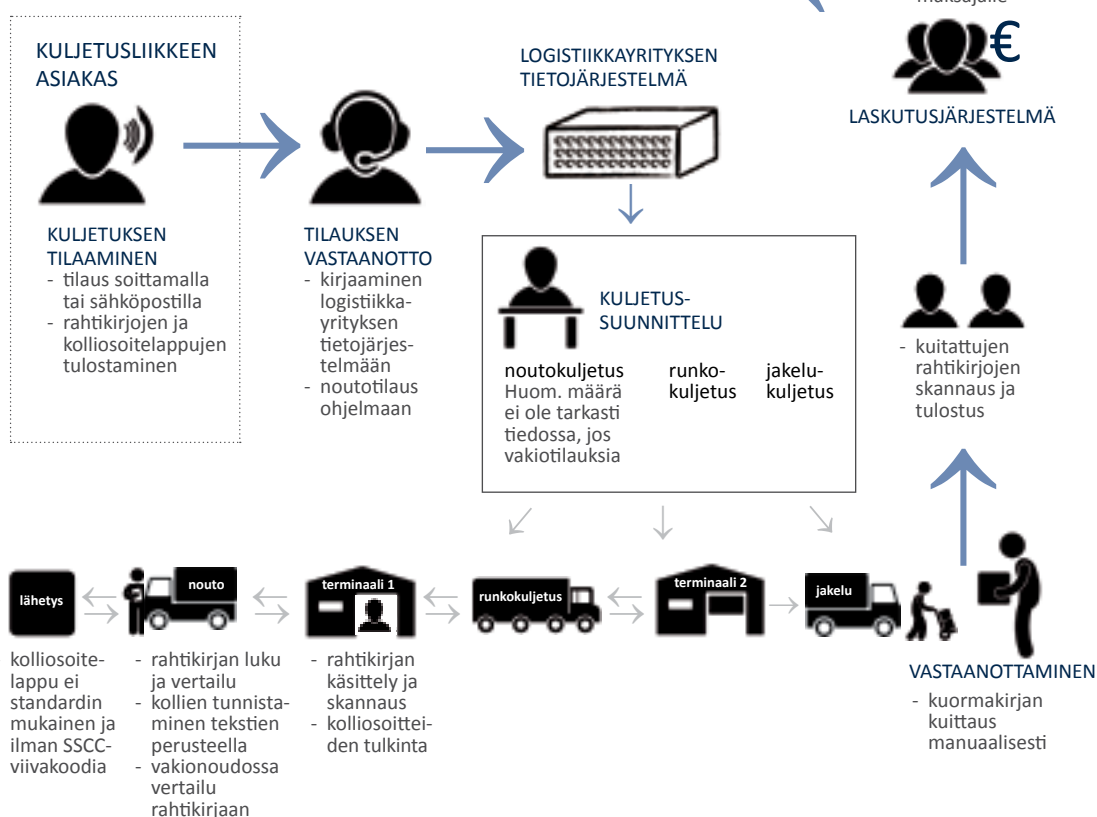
maksajalle

KULJETUSLIIKKEEN ASIAKAS

LOGISTIIKKAYRITYKSEN TIETOJÄRJESTELMÄ

€

LASKUTUSJÄRJESTELMÄ

KULJETUKSEN TILAAMINEN
- tilaus soittamalla tai sähköpostilla
- rahtikirjojen ja kolliosoitelappujen tulostaminen

TILAUKSEN VASTAANOTTO
- kirjaaminen logistiikkayrityksen tietojärjestelmään
- noutotilaus ohjelmaan

KULJETUSSUUNNITTELU

noutokuljetus
Huom. määrä ei ole tarkasti tiedossa, jos vakiotilauksia

runkokuljetus

jakelukuljetus

- kuitattujen rahtikirjojen skannaus ja tulostus

lähetys

nouto

terminaali 1

runkokuljetus

terminaali 2

jakelu

kolliosoitelappu ei standardin mukainen ja ilman SSCC-viivakoodia

- rahtikirjan luku ja vertailu
- kollien tunnistaminen tekstien perusteella
- vakionoudossa vertailu rahtikirjaan

- rahtikirjan käsittely ja skannaus
- kolliosoitteiden tulkinta

VASTAANOTTAMINEN
- kuormakirjan kuittaus manuaalisesti